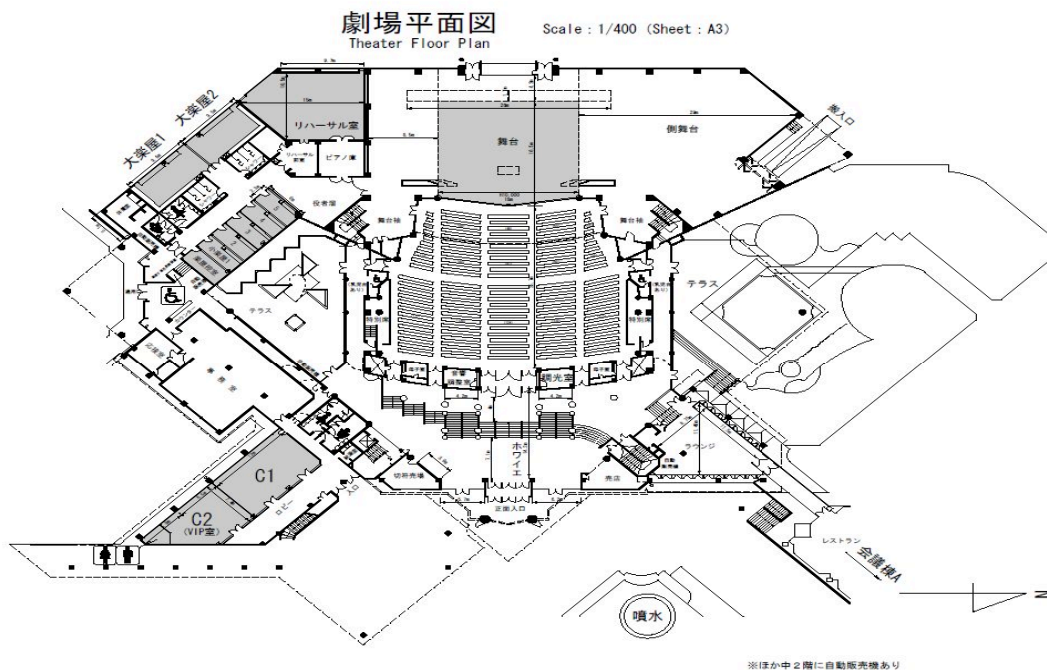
劇場平面図
Theater Floor Plan
Scale : 1/400 (Sheet : A3)

大楽屋1
大楽屋2
リハーサル室
ピアノ庫
舞台
側舞台
搬入口
役者溜
舞台袖
舞台袖
テラス
テラス
特別席
特別席
音響調整室
照明室
ホワイエ
切符売場
売店
ラウンジ
C1
C2
(VIP室)
ロビー
正面入口
レストラン
会議棟A
噴水
N

※ほか中2階に自動販売機あり